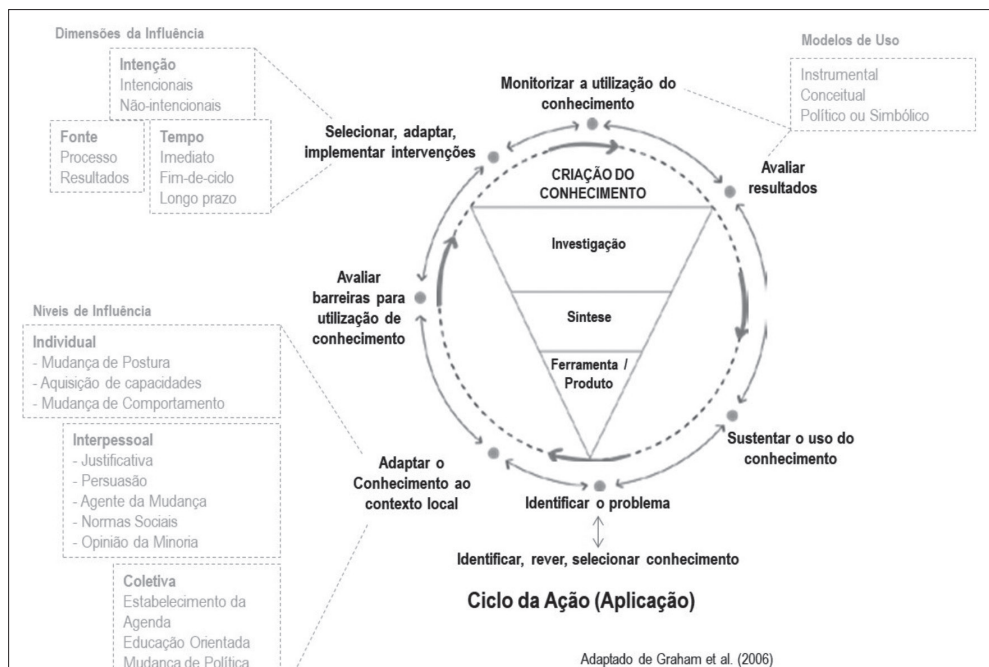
Dimensões da Influência

Intenção
Intencionais
Não-intencionais

Fonte
Processo
Resultados

Tempo
Imediato
Fim-de-ciclo
Longo prazo

Modelos de Uso

Instrumental
Conceitual
Político ou Simbólico

Monitorizar a utilização do conhecimento

Selecionar, adaptar, implementar intervenções

Avaliar resultados

CRIAÇÃO DO CONHECIMENTO

Investigação

Síntese

Ferramenta / Produto

Avaliar barreiras para utilização de conhecimento

Níveis de Influência

Individual
- Mudança de Postura
- Aquisição de capacidades
- Mudança de Comportamento

Interpessoal
- Justificativa
- Persuasão
- Agente da Mudança
- Normas Sociais
- Opinião da Minoria

Sustentar o uso do conhecimento

Adaptar o Conhecimento ao contexto local

Identificar o problema

Identificar, rever, selecionar conhecimento

Coletiva
Estabelecimento da Agenda
Educação Orientada
Mudança de Política

Ciclo da Ação (Aplicação)

Adaptado de Graham et al. (2006)